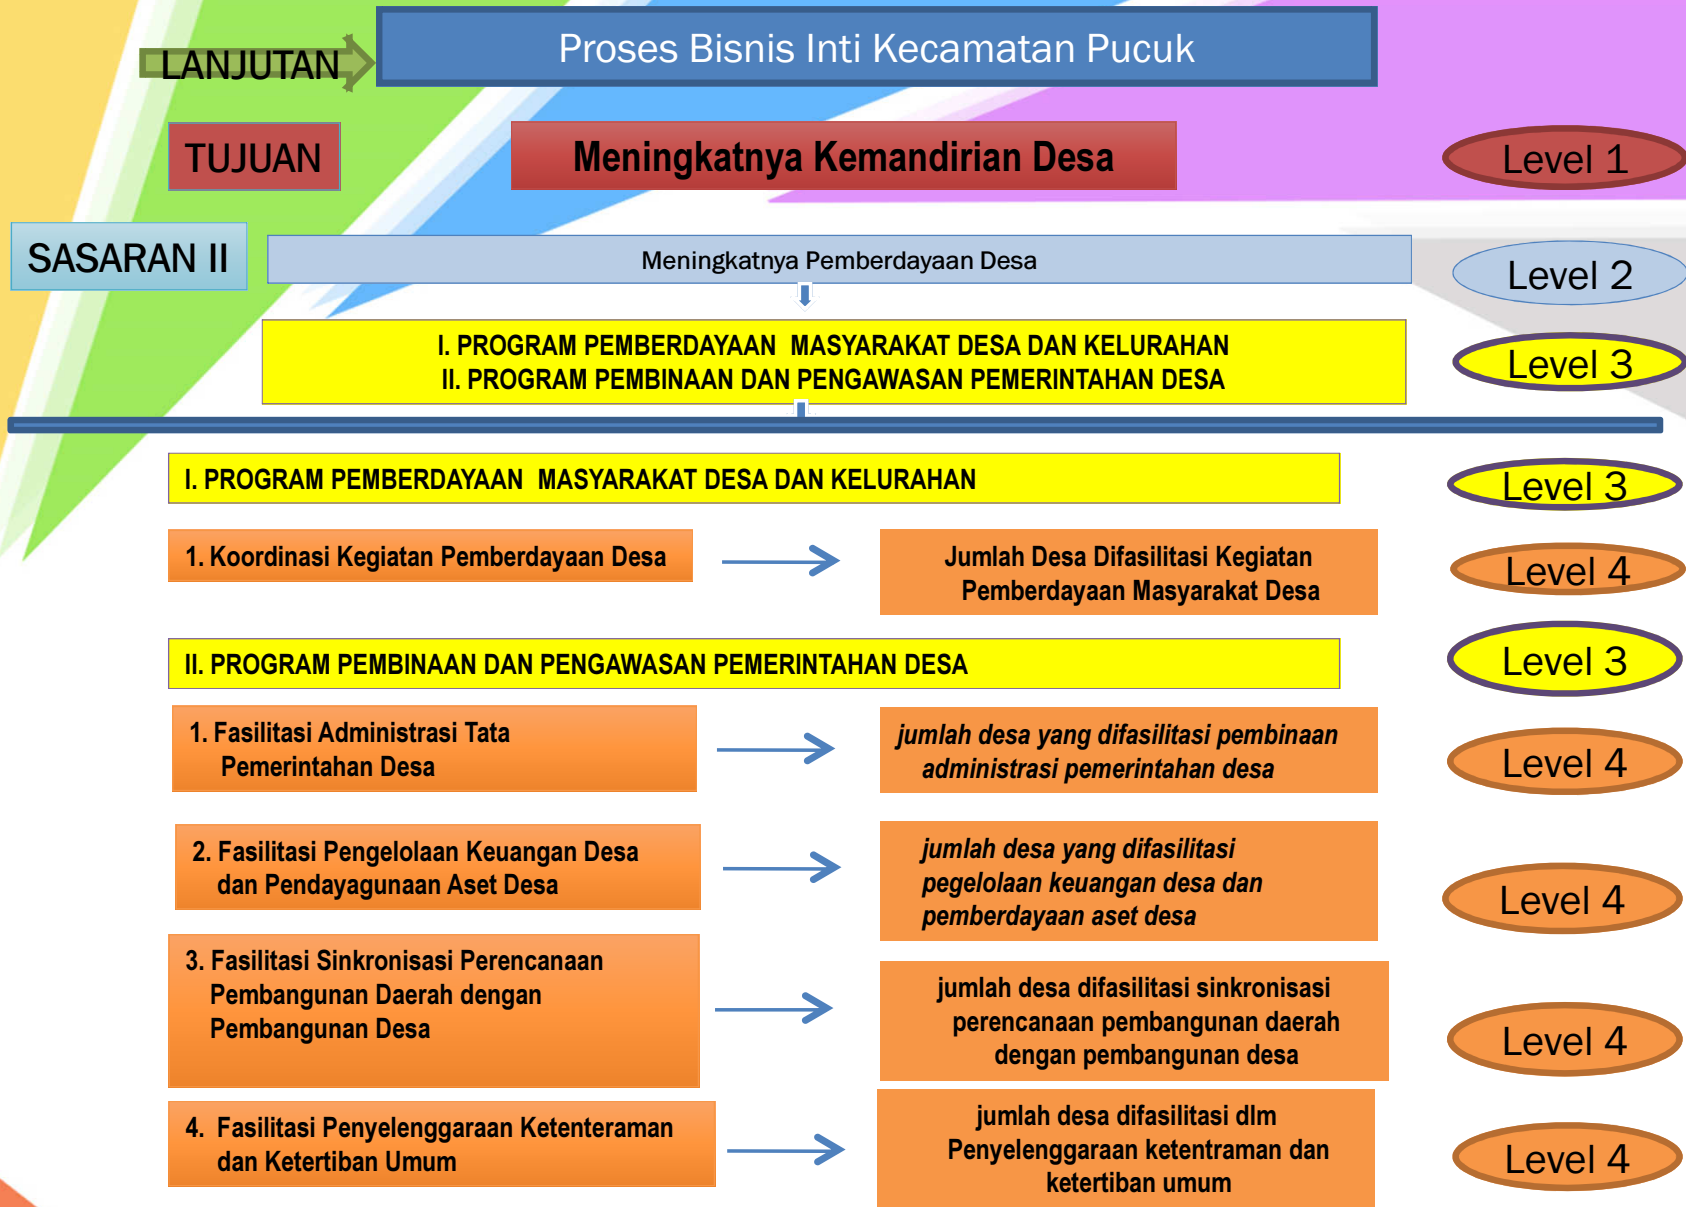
LANJUTAN

Proses Bisnis Inti Kecamatan Pucuk

TUJUAN

Meningkatnya Kemandirian Desa

Level 1

SASARAN II

Meningkatnya Pemberdayaan Desa

Level 2

I. PROGRAM PEMBERDAYAAN MASYARAKAT DESA DAN KELURAHAN
II. PROGRAM PEMBINAAN DAN PENGAWASAN PEMERINTAHAN DESA

Level 3

I. PROGRAM PEMBERDAYAAN MASYARAKAT DESA DAN KELURAHAN

Level 3

1. Koordinasi Kegiatan Pemberdayaan Desa

Jumlah Desa Difasilitasi Kegiatan Pemberdayaan Masyarakat Desa

Level 4

II. PROGRAM PEMBINAAN DAN PENGAWASAN PEMERINTAHAN DESA

Level 3

1. Fasilitasi Administrasi Tata Pemerintahan Desa

jumlah desa yang difasilitasi pembinaan administrasi pemerintahan desa

Level 4

2. Fasilitasi Pengelolaan Keuangan Desa dan Pendayagunaan Aset Desa

jumlah desa yang difasilitasi pegelolaan keuangan desa dan pemberdayaan aset desa

Level 4

3. Fasilitasi Sinkronisasi Perencanaan Pembangunan Daerah dengan Pembangunan Desa

jumlah desa difasilitasi sinkronisasi perencanaan pembangunan daerah dengan pembangunan desa

Level 4

4. Fasilitasi Penyelenggaraan Ketenteraman dan Ketertiban Umum

jumlah desa difasilitasi dlm Penyelenggaraan ketentraman dan ketertiban umum

Level 4